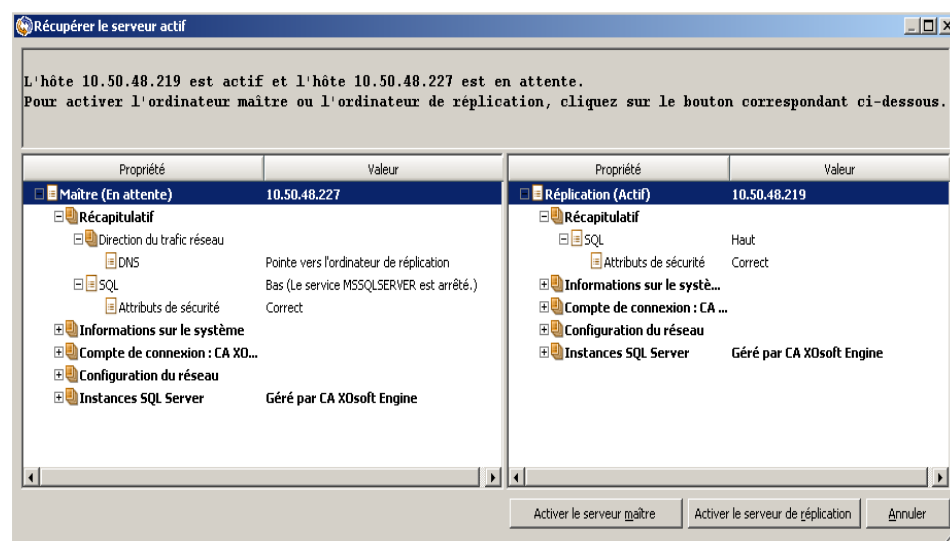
Récupérer le serveur actif

L'hôte 10.50.48.219 est actif et l'hôte 10.50.48.227 est en attente.
Pour activer l'ordinateur maître ou l'ordinateur de réplication, cliquez sur le bouton correspondant ci-dessous.

| Propriété | Valeur |
|---|---|
| Maître (En attente) | 10.50.48.227 |
| Récapitulatif | |
| Direction du trafic réseau | |
| DNS | Pointe vers l'ordinateur de réplication |
| SQL | Bas (Le service MSSQLSERVER est arrêté.) |
| Attributs de sécurité | Correct |
| Informations sur le système | |
| Compte de connexion : CA XO... | |
| Configuration du réseau | |
| Instances SQL Server | Géré par CA XOsoft Engine |

| Propriété | Valeur |
|---|---|
| Réplication (Actif) | 10.50.48.219 |
| Récapitulatif | |
| SQL | Haut |
| Attributs de sécurité | Correct |
| Informations sur le systè... | |
| Compte de connexion : CA ... | |
| Configuration du réseau | |
| Instances SQL Server | Géré par CA XOsoft Engine |

Activer le serveur maître | Activer le serveur de réplication | Annuler